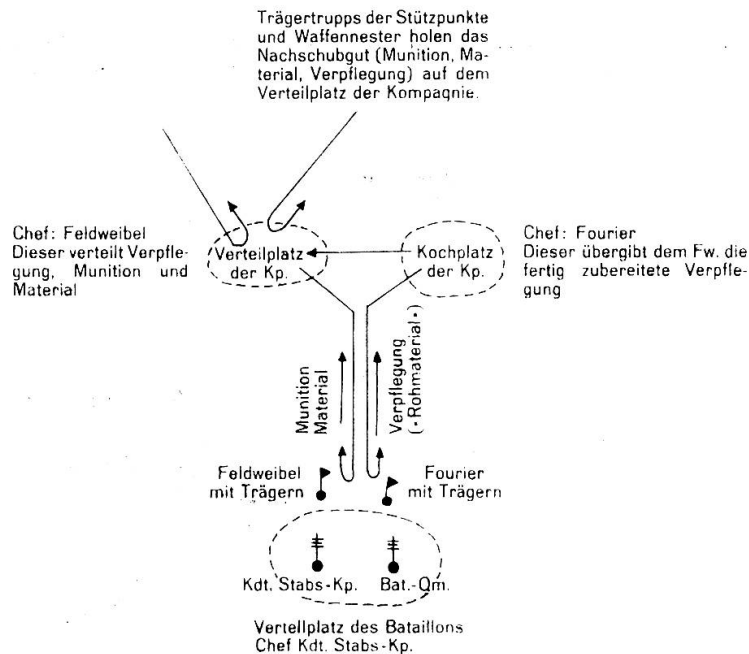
Trägertrupps der Stützpunkte und Waffennester holen das Nachschubgut (Munition, Material, Verpflegung) auf dem Verteilplatz der Kompagnie.

Chef: Feldweibel
Dieser verteilt Verpflegung, Munition und Material

Verteilplatz der Kp.

Kochplatz der Kp.

Chef: Fourier
Dieser übergibt dem Fw. die fertig zubereitete Verpflegung

Munition Material

Verpflegung (» Rohmaterial «)

Feldweibel mit Trägern

Fourier mit Trägern

Kdt. Stabs-Kp.

Bat.-Qm.

Verteilplatz des Bataillons
Chef Kdt. Stabs-Kp.